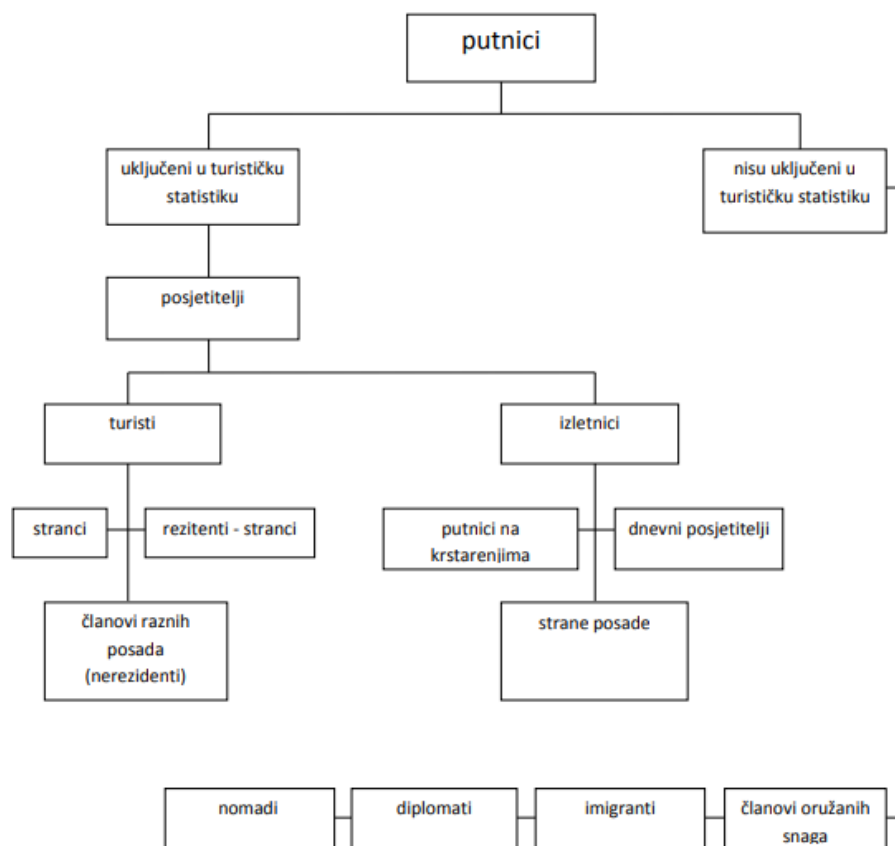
putnici

uključeni u turističku statistiku

nisu uključeni u turističku statistiku

posjetitelji

turisti

izletnici

stranci

rezitenti - stranci

putnici na krstarenjima

dnevni posjetitelji

članovi raznih posada (nerezidenti)

strane posade

nomadi

diplomati

imigranti

članovi oružanih snaga